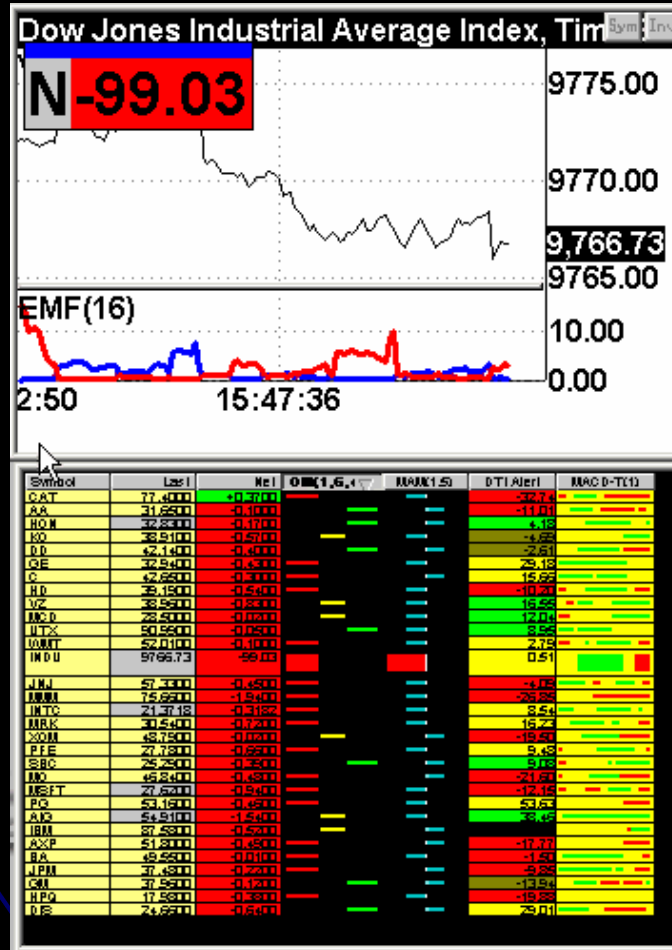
Dow Jones Industrial Average Index, Tim Sym Inv

N -99.03

9775.00
9770.00
9,766.73
9765.00

EMF(16)
10.00
0.00

2:50 15:47:36

| Symbol | Last | Net | OB(1,6,1 | MAM(1,5) | DTI Alert | MACD-T(1) |
|---|---|---|---|---|---|---|
| CAT | 77.4000 | +0.3700 | | | -32.74 | |
| AA | 31.6500 | -0.1000 | | | -11.01 | |
| HON | 32.3300 | -0.1700 | | | 4.18 | |
| KO | 38.9100 | -0.5700 | | | -4.65 | |
| DD | 42.1400 | -0.4000 | | | -2.61 | |
| GE | 32.9400 | -0.4300 | | | 29.18 | |
| C | 42.6500 | -0.3000 | | | 15.65 | |
| HD | 39.1900 | -0.5400 | | | -10.20 | |
| VZ | 39.9500 | -0.3300 | | | 16.55 | |
| MCD | 23.5000 | -0.0200 | | | 12.04 | |
| UTX | 50.9500 | -0.2500 | | | 8.56 | |
| WMT | 52.0100 | -0.1000 | | | 2.75 | |
| INDU | 9766.73 | -99.03 | | | 0.51 | |
| JNJ | 57.3300 | -0.4500 | | | -4.05 | |
| MMM | 75.6500 | -1.9400 | | | -26.85 | |
| INTC | 21.3718 | -0.3182 | | | 8.54 | |
| MRK | 30.5400 | -0.7200 | | | 16.23 | |
| XOM | 48.7900 | -0.0200 | | | -19.50 | |
| PFE | 27.7800 | -0.6500 | | | 9.48 | |
| SBC | 25.2900 | -0.3900 | | | 9.03 | |
| MO | 46.8400 | -0.4800 | | | -21.60 | |
| MSFT | 27.6200 | -0.9400 | | | -17.15 | |
| PG | 53.1600 | -0.4500 | | | 53.63 | |
| AIG | 54.9100 | -1.5400 | | | 38.45 | |
| IBM | 87.5800 | -0.5200 | | | | |
| AXP | 51.8000 | -0.4900 | | | -17.77 | |
| BA | 49.9500 | -0.0100 | | | -1.50 | |
| JPM | 37.4800 | -0.2200 | | | -9.89 | |
| GM | 37.9500 | -0.1200 | | | -13.94 | |
| HPQ | 17.5800 | -0.3800 | | | -19.59 | |
| DIS | 24.6500 | -0.5400 | | | 29.01 | |